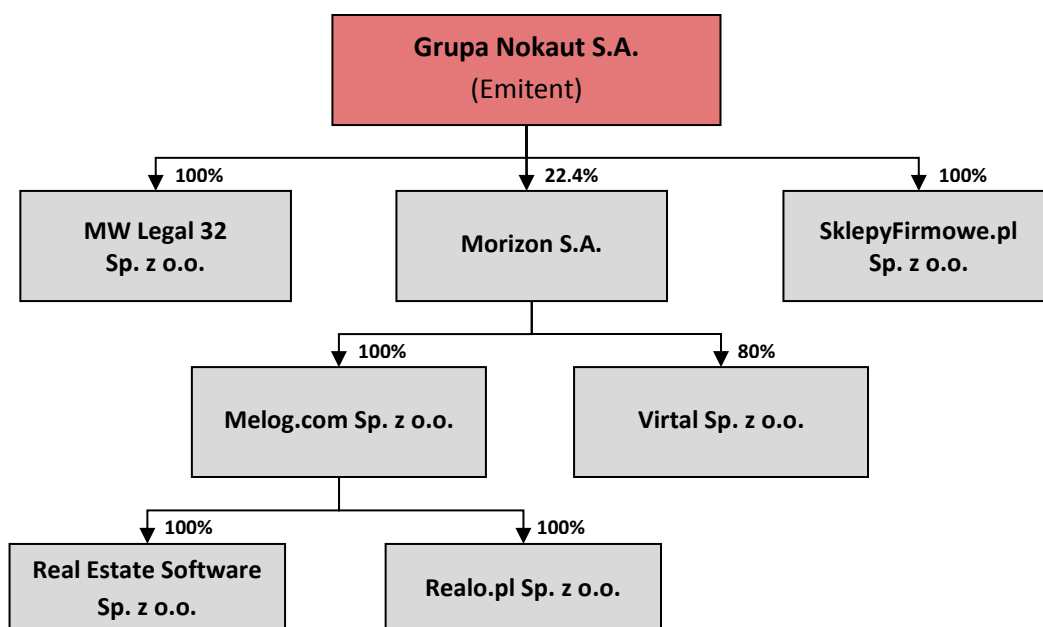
Grupa Nokaut S.A.
(Emitent)

100%
MW Legal 32
Sp. z o.o.

22.4%
Morizon S.A.

100%
SklepyFirmowe.pl
Sp. z o.o.

100%
Melog.com Sp. z o.o.

80%
Virtal Sp. z o.o.

100%
Real Estate Software
Sp. z o.o.

100%
Realo.pl Sp. z o.o.